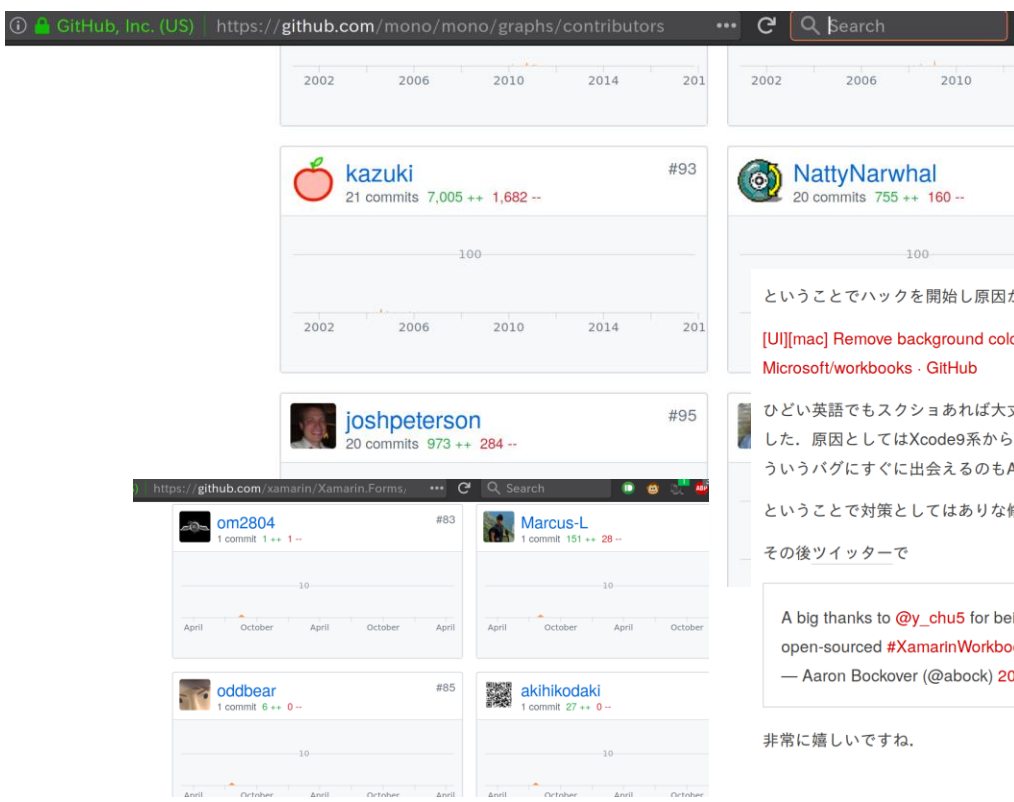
GitHub, Inc. (US) https://github.com/mono/mono/graphs/contributors ••• Search

2002 2006 2010 2014 201

2002 2006 2010

kazuki #93
21 commits 7,005 ++ 1,682 --

100

2002 2006 2010 2014 201

NattyNarwhal
20 commits 755 ++ 160 --

100

joshpeterson #95
20 commits 973 ++ 284 --

https://github.com/xamarin/Xamarin.Forms/ ••• Search

om2804 #83
1 commit 1 ++ 1 --

10

April October April October April

Marcus-L
1 commit 151 ++ 28 --

10

April October April October

oddbear #85
1 commit 6 ++ 0 --

10

April October April October April

akihikodaki
1 commit 27 ++ 0 --

10

April October April October

ということでハックを開始し原因が

[UI][mac] Remove background colo
Microsoft/workbooks · GitHub

ひどい英語でもスクショあれば大丈
した．原因としてはXcode9系から
ういうバグにすぐに出会えるのもA

ということで対策としてはありな修

その後ツイッターで

A big thanks to @y_chu5 for bei
open-sourced #XamarinWorkboo
— Aaron Bockover (@abock) 20

非常に嬉しいですね．